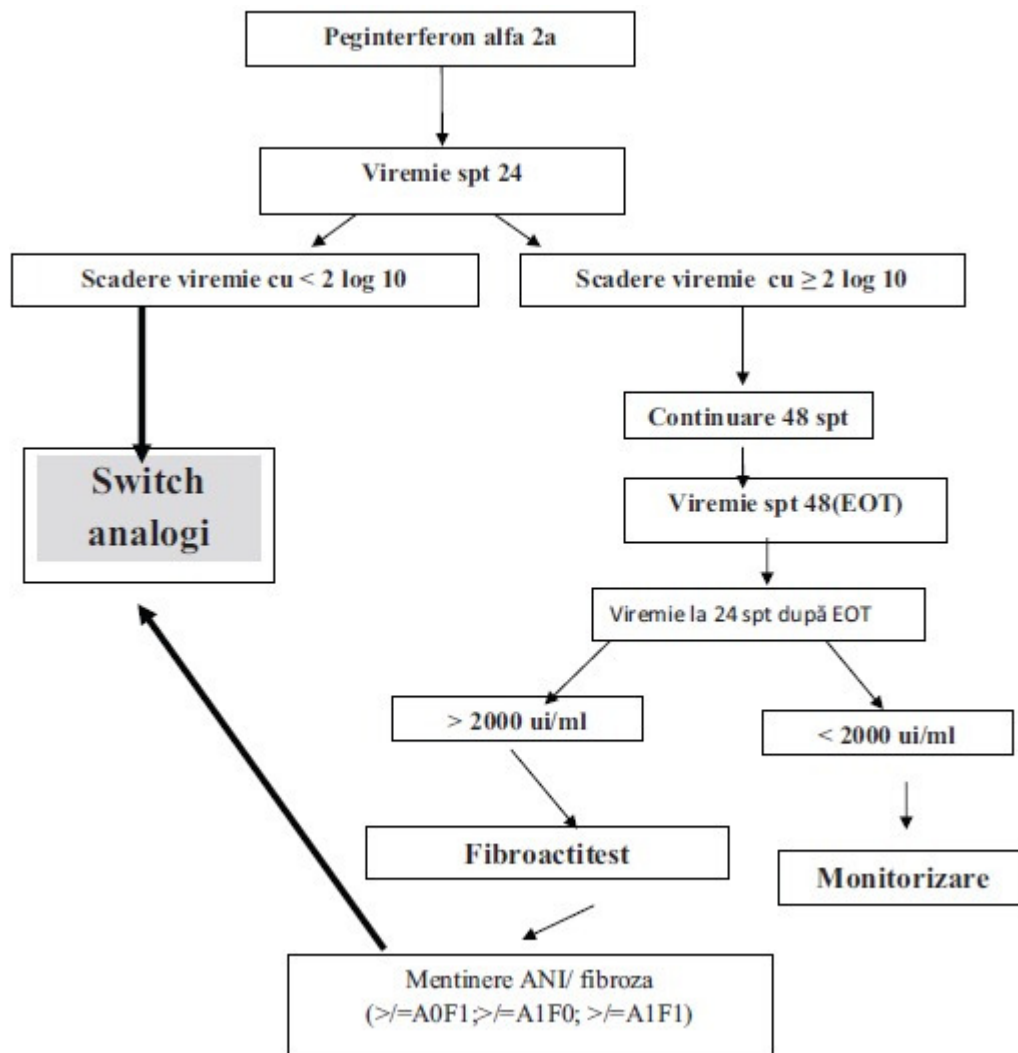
Peginterferon alfa 2a

Viremie spt 24

Scadere viremie cu < 2 log 10

Scadere viremie cu ≥ 2 log 10

Switch analogi

Continuare 48 spt

Viremie spt 48(EOT)

Viremie la 24 spt după EOT

> 2000 ui/ml

< 2000 ui/ml

Fibroactitest

Monitorizare

Mentinere ANI/ fibroza (>/=A0F1;>/=A1F0; >/=A1F1)